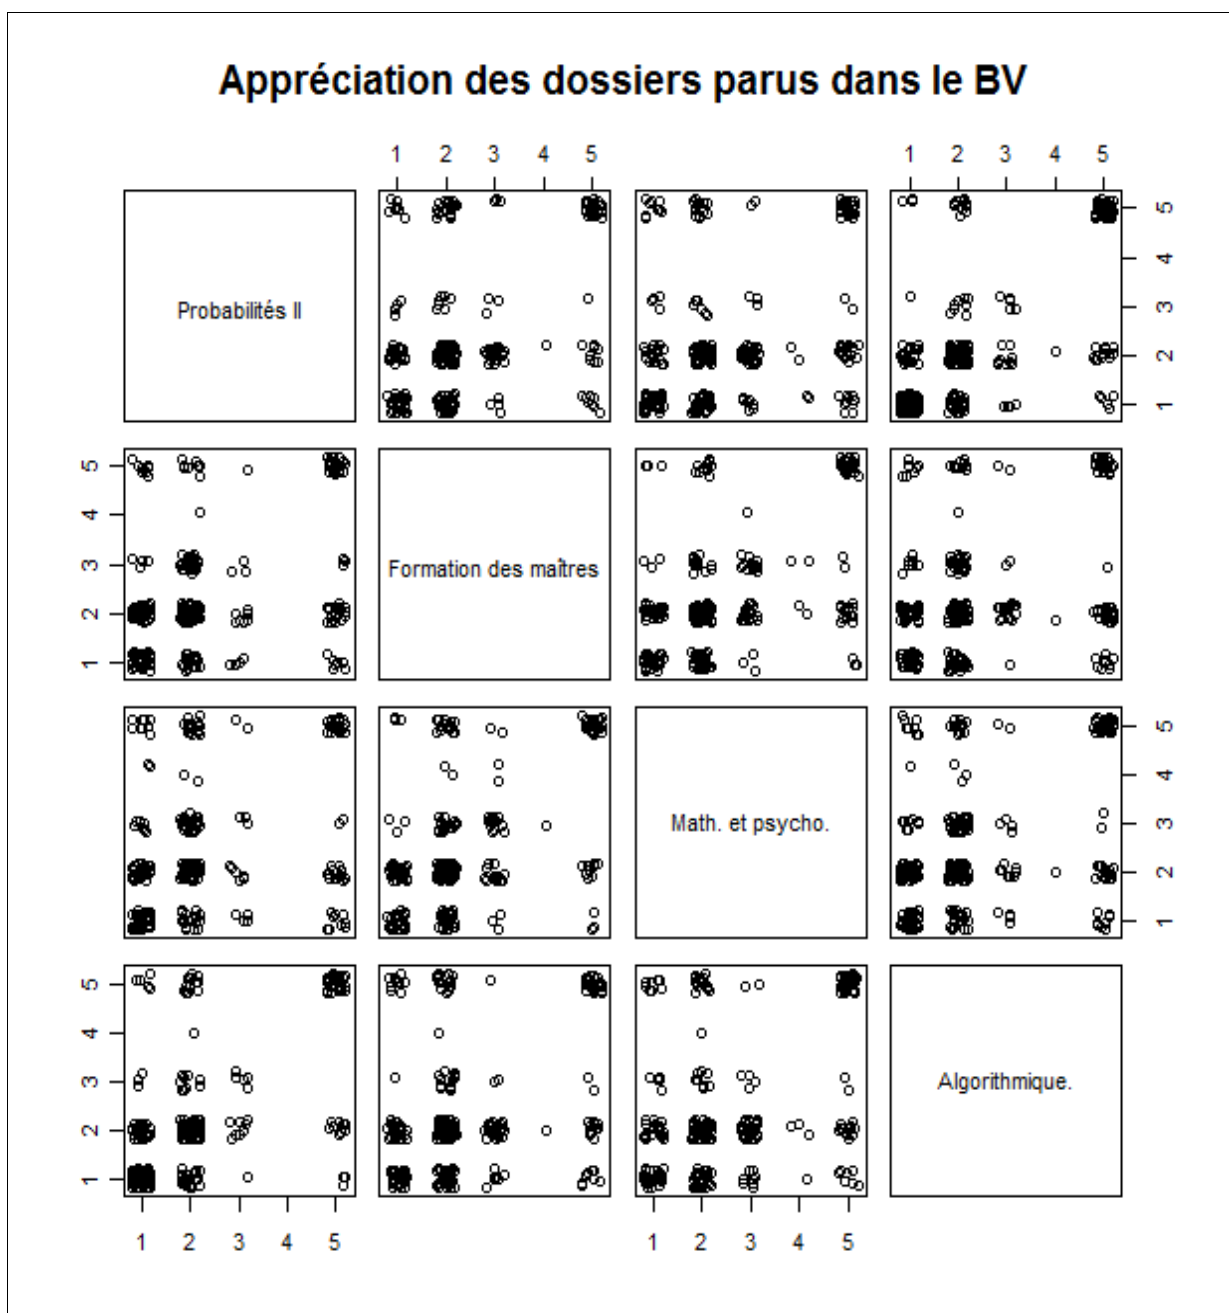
Appréciation des dossiers parus dans le BV

1 2 3 4 5
1 2 3 4 5

Probabilités II

5 4 3 2 1

5 4 3 2 1

Formation des maîtres

Math. et psycho.

5 4 3 2 1

5 4 3 2 1

Algorithmique.

1 2 3 4 5
1 2 3 4 5